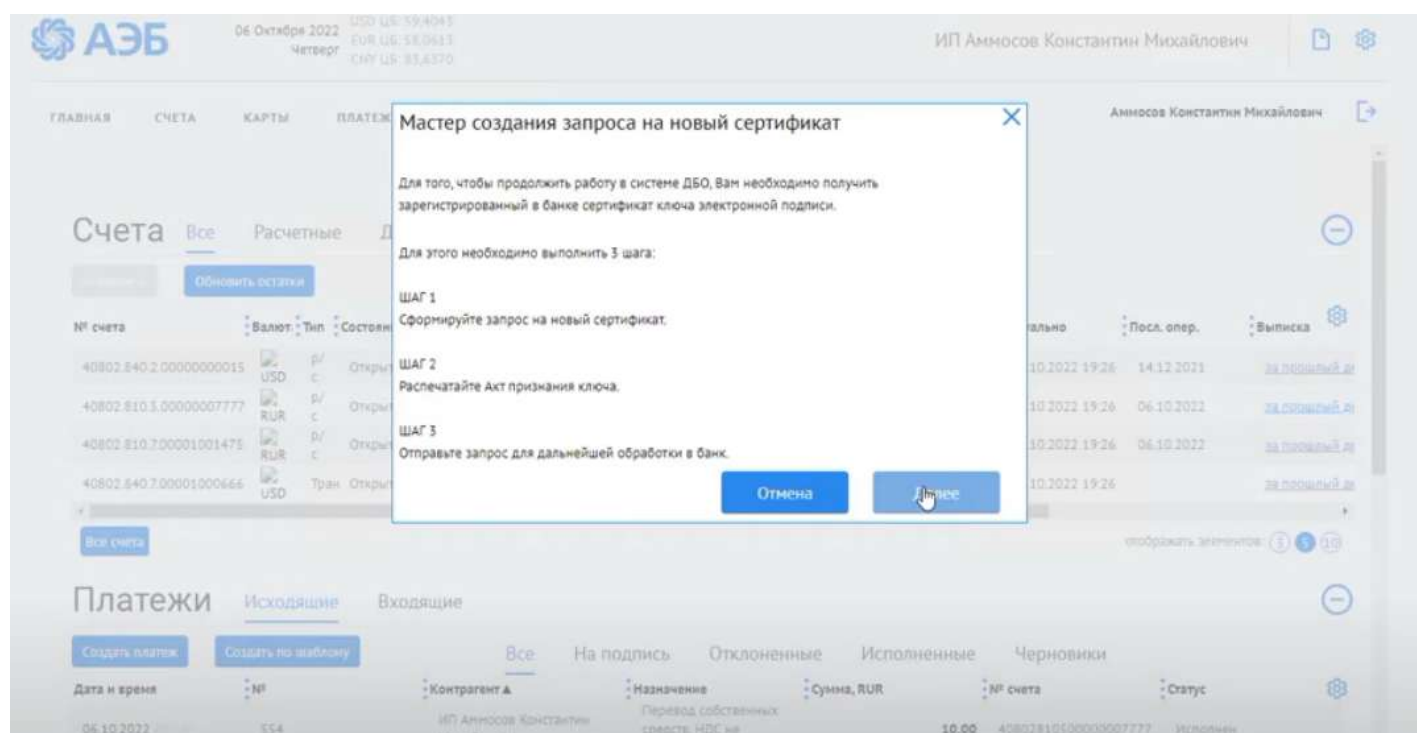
АЭБ 06 Октября 2022 Четверг USD ЦБ: 59,4045 EUR ЦБ: 58,0613 CNY ЦБ: 83,6370

ИП Аммосов Константин Михайлович

ГЛАВНАЯ СЧЕТА КАРТЫ ПЛАТЕЖ

Аммосов Константин Михайлович

Мастер создания запроса на новый сертификат

Для того, чтобы продолжить работу в системе ДБО, Вам необходимо получить зарегистрированный в банке сертификат ключа электронной подписи.

Для этого необходимо выполнить 3 шага:

ШАГ 1
Сформируйте запрос на новый сертификат.

ШАГ 2
Распечатайте Акт признания ключа.

ШАГ 3
Отправьте запрос для дальнейшей обработки в банк.

Отмена Далее

Счета Все Расчетные Д

Обновить остатки

| № счета | Валют | Тип | Состояние | | альнo | Посл. опер. | Выписка |
|---|---|---|---|---|---|---|---|
| 40802.840.2.0000000015 | USD | р/с | Откры | | 10.2022 19:26 | 14.12.2021 | за прошлый д |
| 40802.810.5.0000007777 | RUR | р/с | Откры | | 10.2022 19:26 | 06.10.2022 | за прошлый д |
| 40802.810.7.00001001475 | RUR | р/с | Откры | | 10.2022 19:26 | 06.10.2022 | за прошлый д |
| 40802.840.7.00001000666 | USD | Тран | Откры | | 10.2022 19:26 | | за прошлый д |

Все счета

отображать элементов: 3 5 10

Платежи Исходящие Входящие

Создать платеж Создать по шаблону

Все На подпись Отклоненные Исполненные Черновики

| Дата и время | № | Контрагент ▲ | Назначение | Сумма, RUR | № счета | Статус |
|---|---|---|---|---|---|---|
| 06.10.2022 | 554 | ИП Аммосов Константин | Перевод собственных средств. НДС не | 10.00 | 40802810500000007777 | Исполнен |